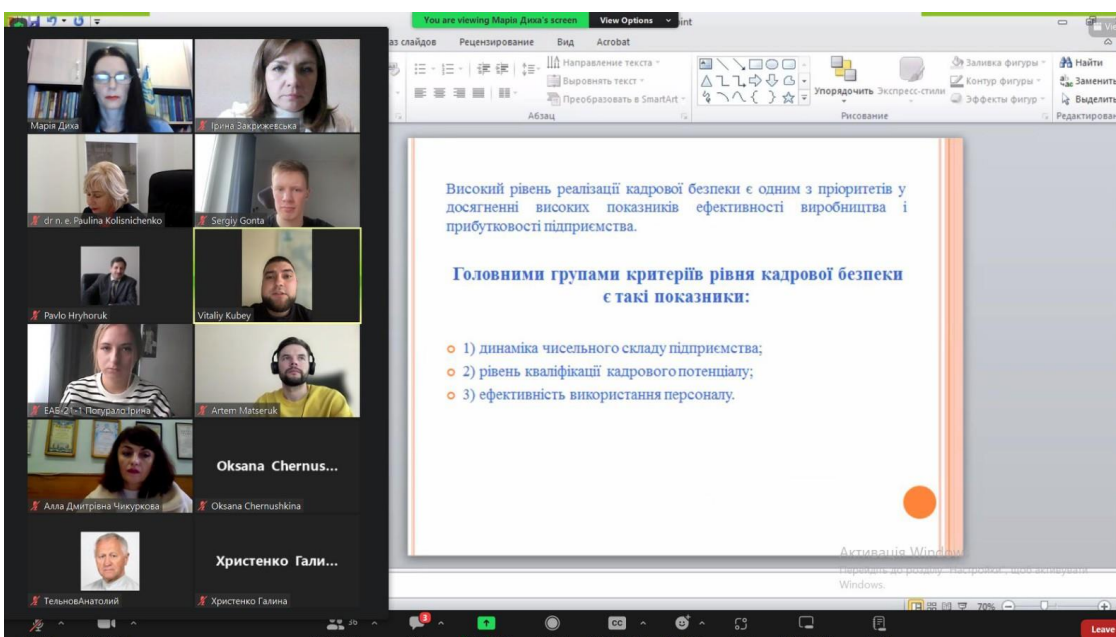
You are viewing Марія Диха's screen View Options

аз слайдов Рецензирование Вид Acrobat

Направление текста
Выровнять текст
Преобразовать в SmartArt
Абзац

Упорядочить Экспресс-стили
Заливка фигуры
Контур фигуры
Эффекты фигур
Рисование

Найти
Заменить
Выделить
Редактирован

Марія Диха
Ірина Закружевська
dr n. e. Paulina Kolisnichenko
Sergiy Gonta
Pavlo Hryhoruk
Vitaliy Kubey
ЕАБ-21-1 Погурало Ірина
Artem Matseruk
Oksana Chernus...
Алла Дмитрівна Чикуркова
Oksana Chernushkina
Христенко Гали...
ТельновАнатолий
Христенко Галина

Високий рівень реалізації кадрової безпеки є одним з пріоритетів у досягненні високих показників ефективності виробництва і прибутковості підприємства.

Головними групами критеріїв рівня кадрової безпеки є такі показники:

1) динаміка чисельного складу підприємства;
2) рівень кваліфікації кадрового потенціалу;
3) ефективність використання персоналу.

Активація Windows
Перейдіть до розділу "Настройки", щоб активувати Windows.

70%

36

CC

Leave